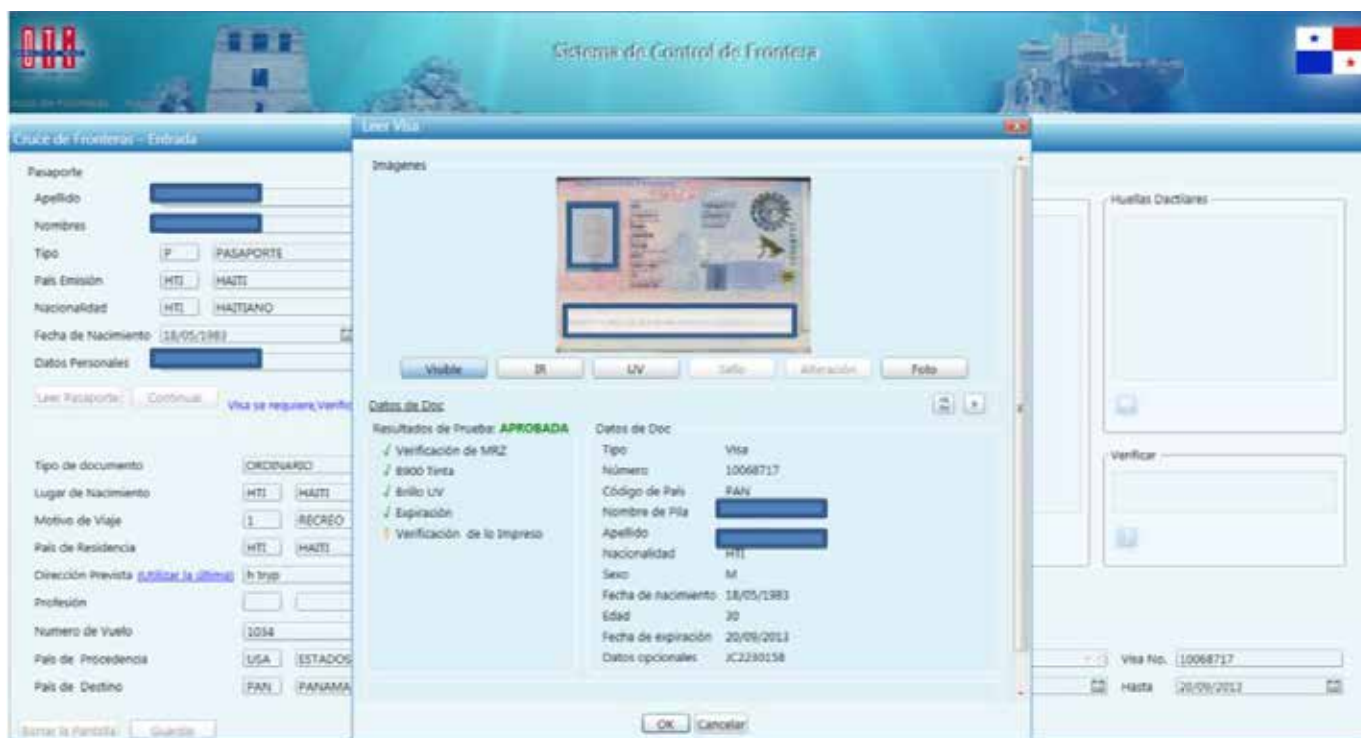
Sistema de Control de Frontera

Cruce de Fronteras - Entrada

Pasaporte
Apellido
Nombres
Tipo P PASAPORTE
País Emisión HTI HAITI
Nacionalidad HTI HAITIANO
Fecha de Nacimiento 18/05/1983
Datos Personales

Leer Pasaporte Continuar Visa se requiere,Verific

Tipo de documento ORDINARIO
Lugar de Nacimiento HTI HAITI
Motivo de Viaje 1 RECREO
País de Residencia HTI HAITI
Dirección Prevista (Utilizar la última) h tryp
Profesión
Numero de Vuelo 1034
País de Procedencia USA ESTADOS
País de Destino PAN PANAMA

Borrar la Pantalla Guardar

Leer Visa

Imagenes

Visible IR UV Sello Alteración Foto

Datos de Doc

Resultados de Prueba: APROBADA
✓ Verificación de MRZ
✓ B900 Tinta
✓ Brillo UV
✓ Expiración
! Verificación de lo Impreso

Datos de Doc
| | |
|---|---|
| Tipo | Visa |
| Número | 10068717 |
| Código de País | PAN |
| Nombre de Pila | |
| Apellido | |
| Nacionalidad | HTI |
| Sexo | M |
| Fecha de nacimiento | 18/05/1983 |
| Edad | 30 |
| Fecha de expiración | 20/09/2013 |
| Datos opcionales | JC2230158 |

OK Cancelar

Huellas Dactilares

Verificar

Visa No. 10068717
Hasta 20/09/2013